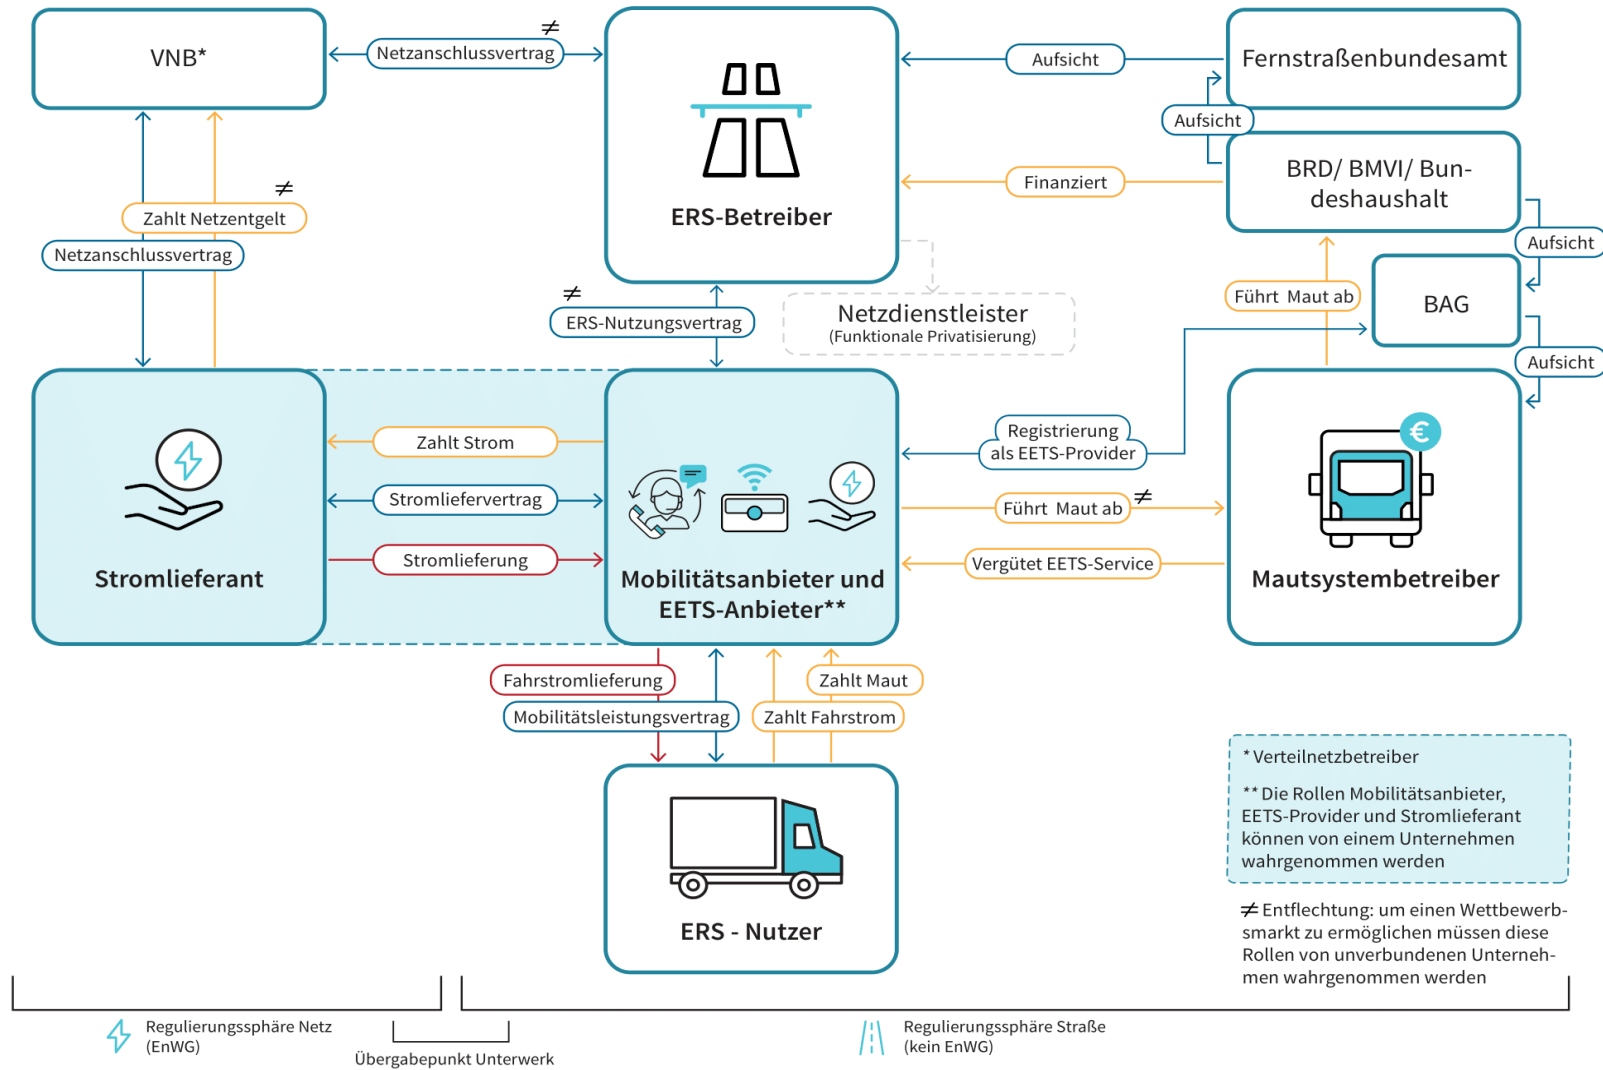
VNB*

$\neq$ Netzanschlussvertrag

ERS-Betreiber

Aufsicht

Fernstraßenbundesamt

Aufsicht

BRD/ BMVI/ Bundeshaushalt

Finanziert

$\neq$ Zahlt Netzentgelt

Netzanschlussvertrag

Aufsicht

BAG

Führt Maut ab

$\neq$ ERS-Nutzungsvertrag

Netzdienstleister
(Funktionale Privatisierung)

Aufsicht

Stromlieferant

Zahlt Strom

Stromliefervertrag

Stromlieferung

Registrierung als EETS-Provider

Führt Maut ab $\neq$

Vergütet EETS-Service

Mobilitätsanbieter und EETS-Anbieter**

Mautsystembetreiber

Fahrstromlieferung

Mobilitätsleistungsvertrag

Zahlt Maut

Zahlt Fahrstrom

ERS - Nutzer

* Verteilnetzbetreiber

** Die Rollen Mobilitätsanbieter, EETS-Provider und Stromlieferant können von einem Unternehmen wahrgenommen werden

$\neq$ Entflechtung: um einen Wettbewerbsmarkt zu ermöglichen müssen diese Rollen von unverbundenen Unternehmen wahrgenommen werden

Regulierungssphäre Netz (EnWG)

Übergabepunkt Unterwerk

Regulierungssphäre Straße (kein EnWG)